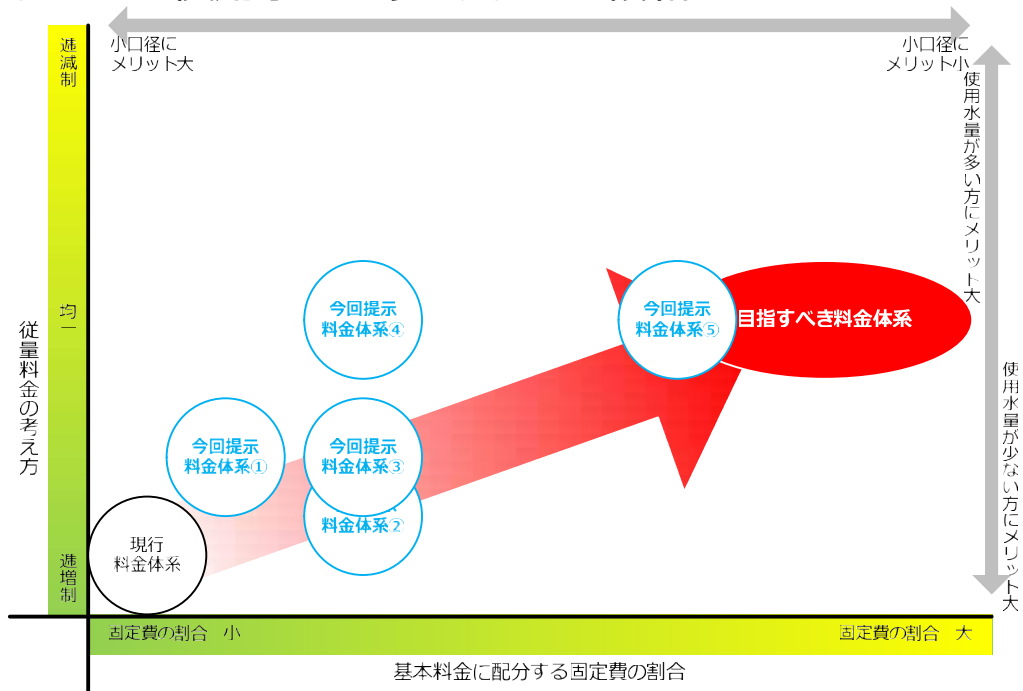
小口径に
メリット大

小口径に
メリット小

逓減制

均一

逓増制

従量料金の考え方

使用水量が多い方にメリット大

使用水量が少ない方にメリット大

今回提示
料金体系④

今回提示
料金体系⑤

目指すべき料金体系

今回提示
料金体系①

今回提示
料金体系③

料金体系②

現行
料金体系

固定費の割合　小

固定費の割合　大

基本料金に配分する固定費の割合